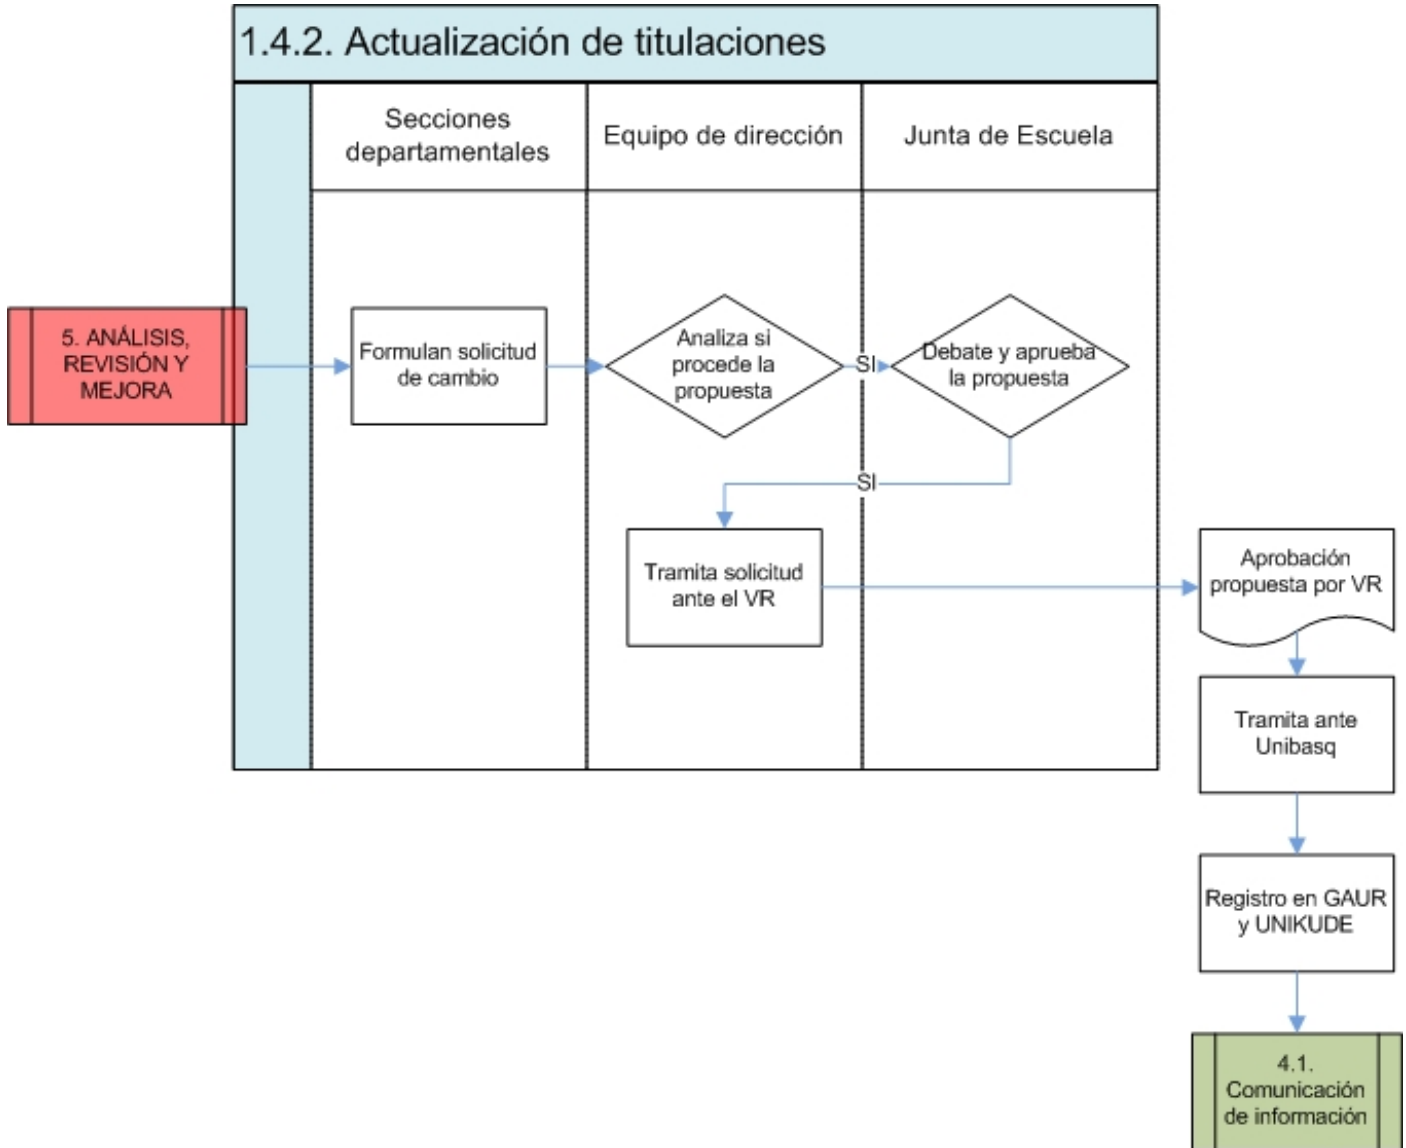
1.4.2. Actualización de titulaciones

Secciones departamentales

Equipo de dirección

Junta de Escuela

5. ANÁLISIS, REVISIÓN Y MEJORA

Formulan solicitud de cambio

Analiza si procede la propuesta

SI

Debate y aprueba la propuesta

SI

Tramita solicitud ante el VR

Aprobación propuesta por VR

Tramita ante Unibasq

Registro en GAUR y UNIKUDE

4.1. Comunicación de información